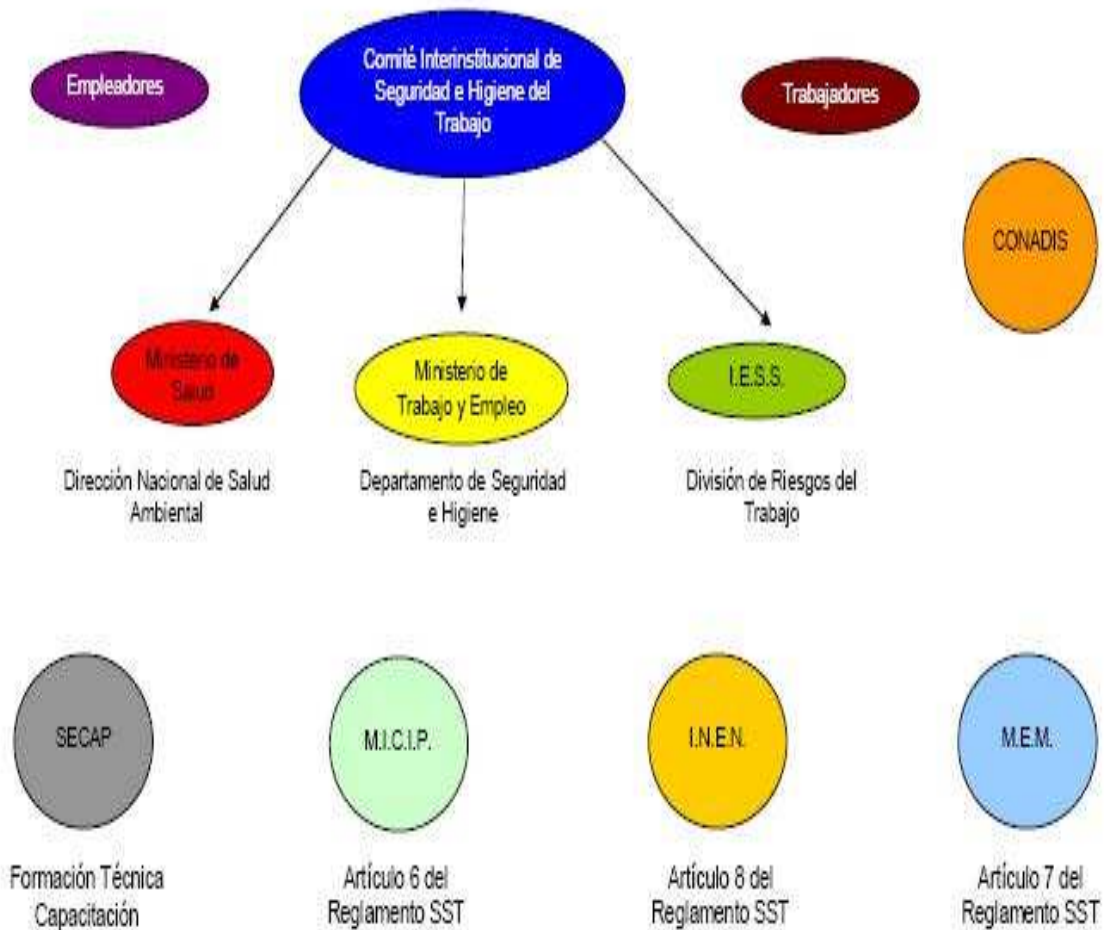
Empleadores

Comité Interinstitucional de Seguridad e Higiene del Trabajo

Trabajadores

CONADIS

Ministerio de Salud

Ministerio de Trabajo y Empleo

I.E.S.S.

Dirección Nacional de Salud Ambiental

Departamento de Seguridad e Higiene

División de Riesgos del Trabajo

SECAP

M.I.C.I.P.

I.N.E.N.

M.E.M.

Formación Técnica Capacitación

Artículo 6 del Reglamento SST

Artículo 8 del Reglamento SST

Artículo 7 del Reglamento SST